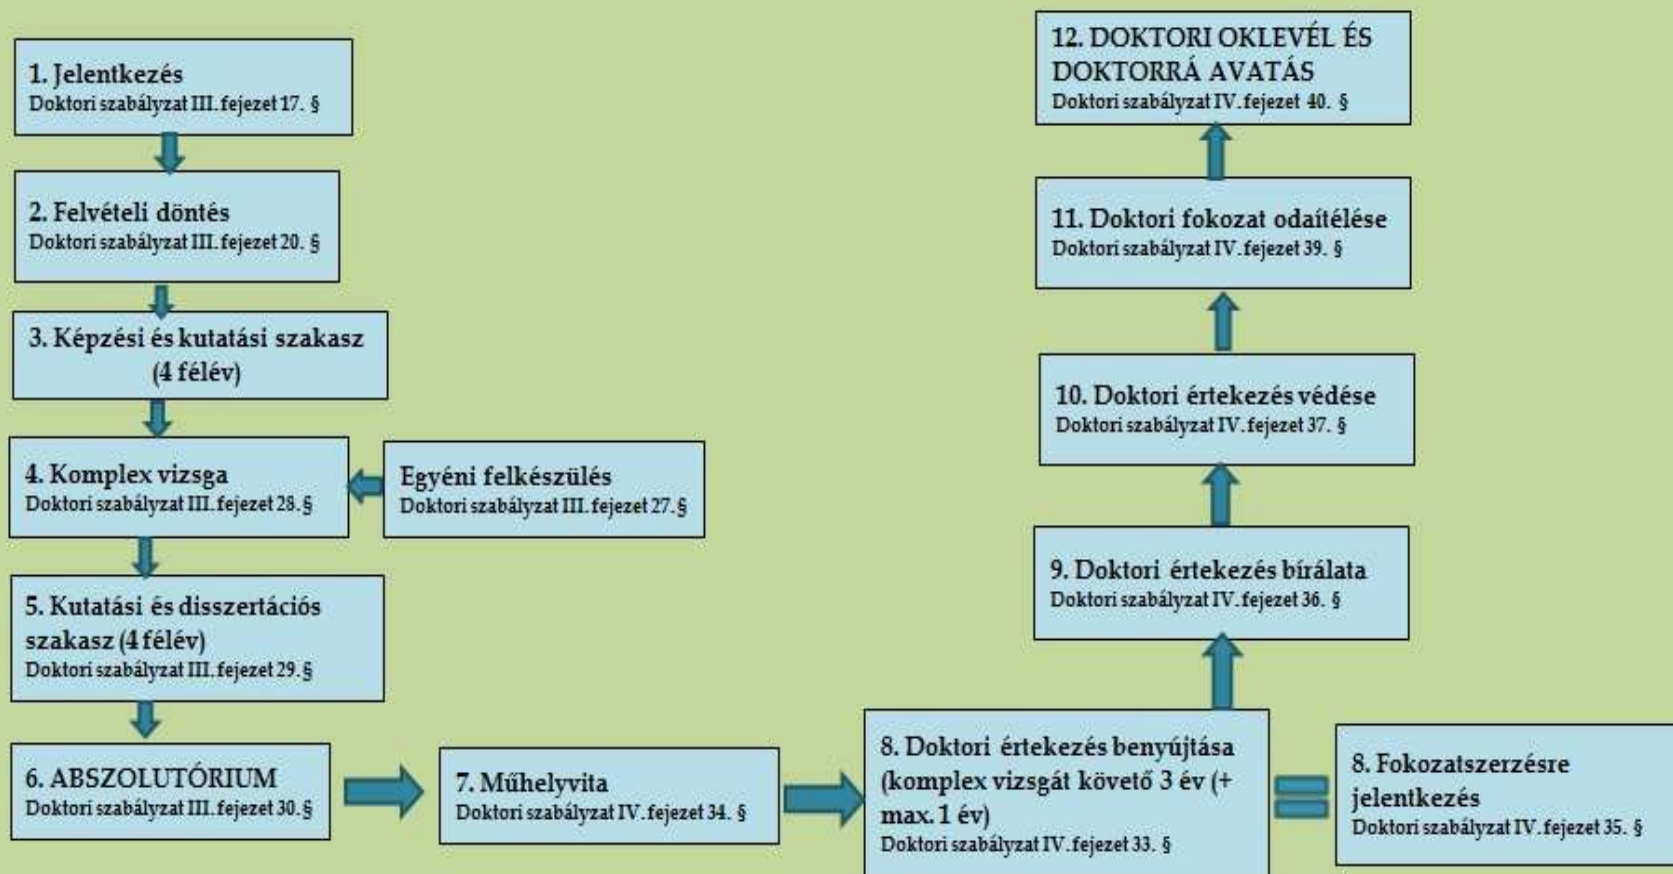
1. Jelentkezés
Doktori szabályzat III. fejezet 17. §

2. Felvételi döntés
Doktori szabályzat III. fejezet 20. §

3. Képzési és kutatási szakasz (4 félév)

4. Komplex vizsga
Doktori szabályzat III. fejezet 28. §

Egyéni felkészülés
Doktori szabályzat III. fejezet 27. §

5. Kutatási és disszertációs szakasz (4 félév)
Doktori szabályzat III. fejezet 29. §

6. ABSZOLUTÓRIUM
Doktori szabályzat III. fejezet 30. §

7. Műhelyvita
Doktori szabályzat IV. fejezet 34. §

8. Doktori értekezés benyújtása (komplex vizsgát követő 3 év (+ max. 1 év)
Doktori szabályzat IV. fejezet 33. §

8. Fokozatszerzésre jelentkezés
Doktori szabályzat IV. fejezet 35. §

9. Doktori értekezés bírálata
Doktori szabályzat IV. fejezet 36. §

10. Doktori értekezés védése
Doktori szabályzat IV. fejezet 37. §

11. Doktori fokozat odaítélése
Doktori szabályzat IV. fejezet 39. §

12. DOKTORI OKLEVÉL ÉS DOKTORRÁ AVATÁS
Doktori szabályzat IV. fejezet 40. §